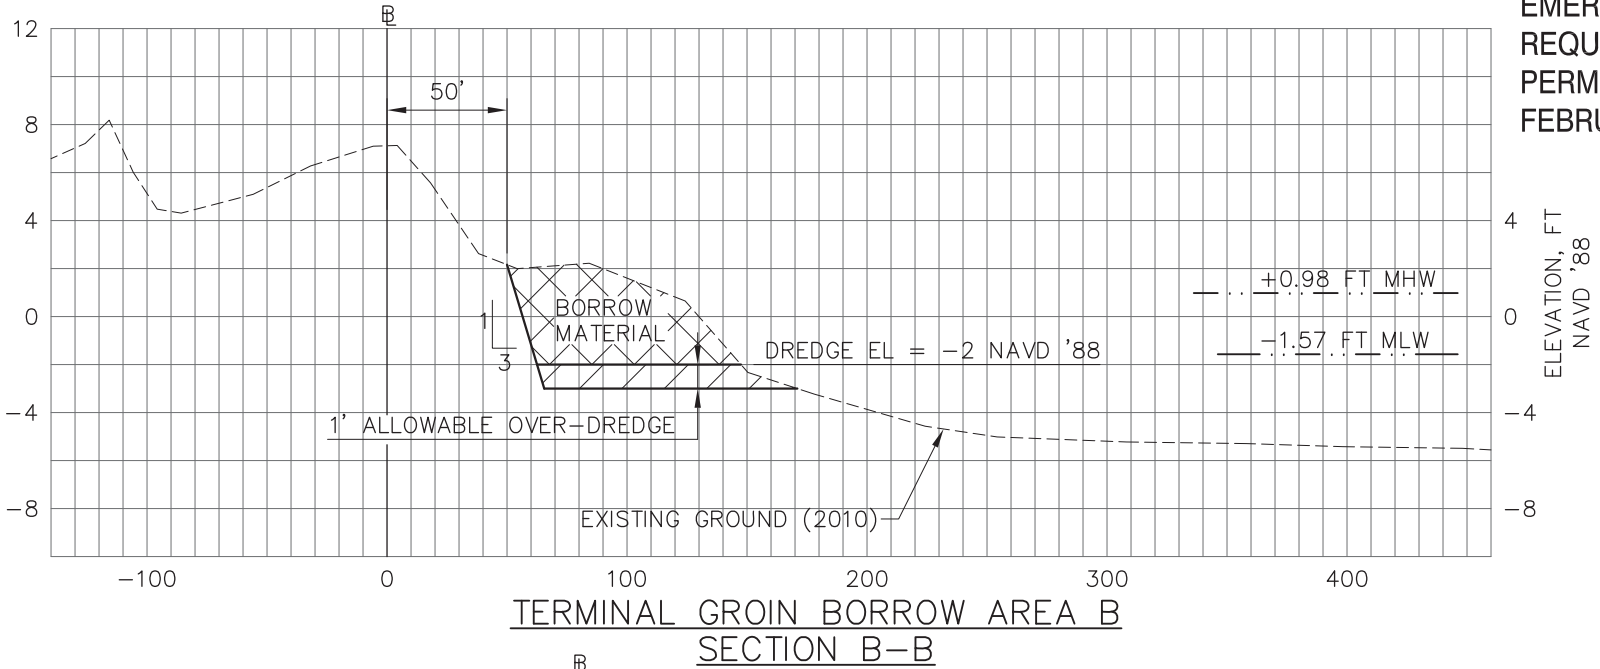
EMER
REQU
PERM
FEBRU

℄

12

8

4

0

−4

−8

50'

BORROW MATERIAL

1
3

DREDGE EL = −2 NAVD '88

1' ALLOWABLE OVER-DREDGE

EXISTING GROUND (2010)

+0.98 FT MHW

−1.57 FT MLW

4

0

−4

−8

ELEVATION, FT NAVD '88

−100

0

100

200

300

400

TERMINAL GROIN BORROW AREA B
SECTION B−B

℞